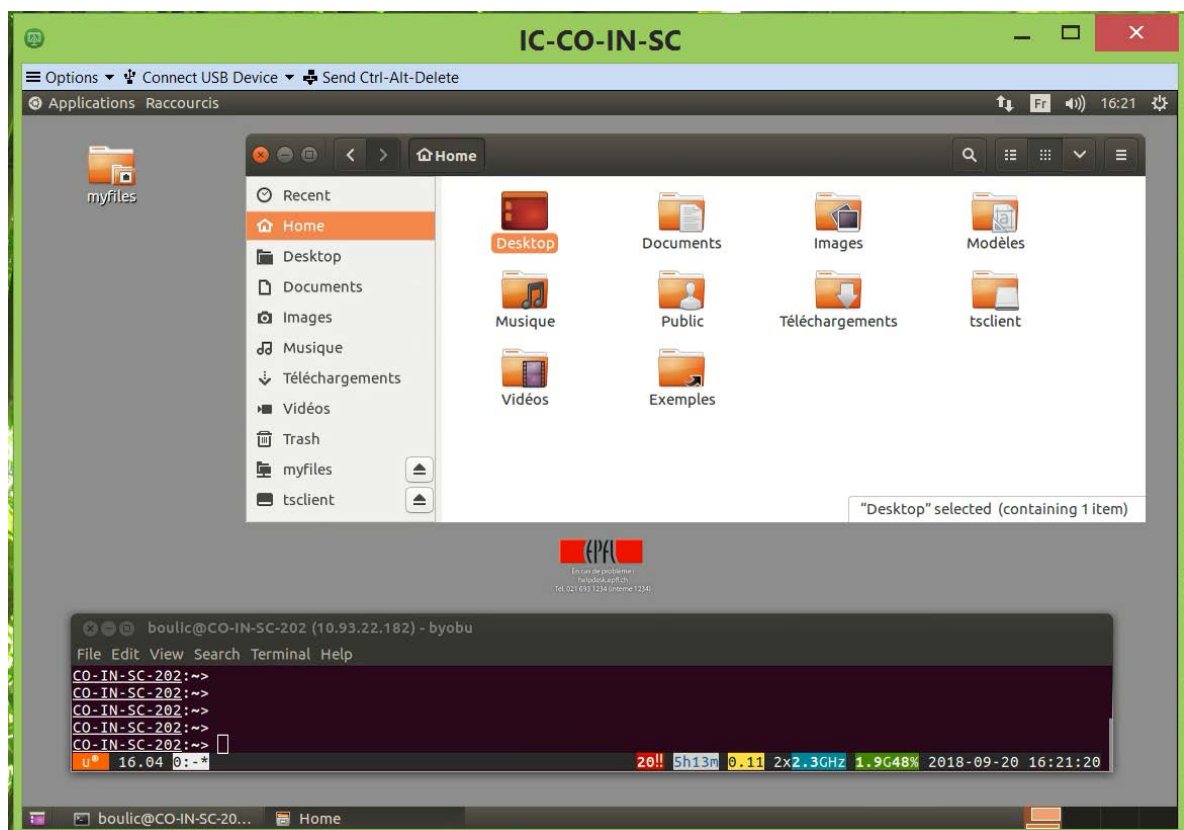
IC-CO-IN-SC

Options ▾ Connect USB Device ▾ Send Ctrl-Alt-Delete

Applications Raccourcis

Fr 16:21

myfiles

Home

Recent
Home
Desktop
Documents
Images
Musique
Téléchargements
Vidéos
Trash
myfiles
tsclient

Desktop
Documents
Images
Modèles
Musique
Public
Téléchargements
tsclient
Vidéos
Exemples

"Desktop" selected (containing 1 item)

EPFL
En cas de problème :
helpdesk.epfl.ch
Tel. 021 693 1234 (interne 1234)

boulic@CO-IN-SC-202 (10.93.22.182) - byobu

File Edit View Search Terminal Help
CO-IN-SC-202:~>
CO-IN-SC-202:~>
CO-IN-SC-202:~>
CO-IN-SC-202:~>
CO-IN-SC-202:~>

u 16.04 0:-* 20!! 5h13m 0.11 2x2.3GHz 1.9G48% 2018-09-20 16:21:20

boulic@CO-IN-SC-20... Home